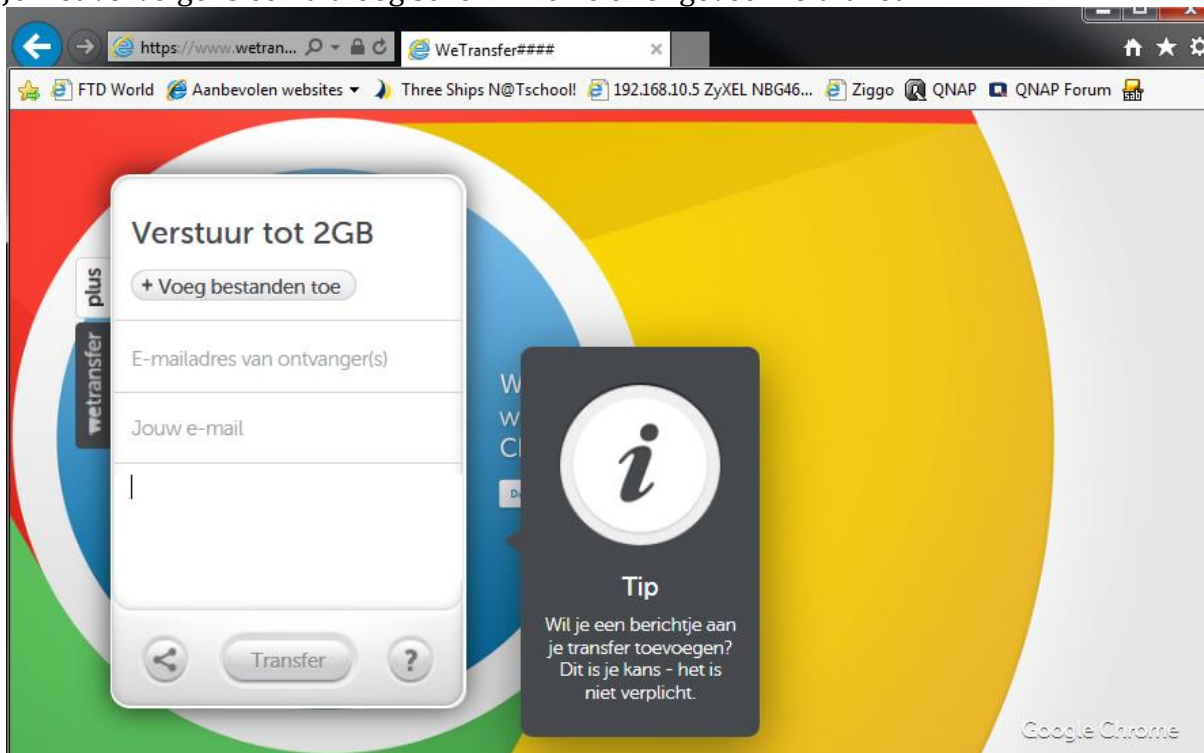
https://www.wetran...

WeTransfer####

FTD World  Aanbevolen websites ▾  Three Ships N@Tschool!  192.168.10.5 ZyXEL NBG46...  Ziggo  QNAP  QNAP Forum

plus

wetransfer

Verstuur tot 2GB

+ Voeg bestanden toe

E-mailadres van ontvanger(s)

Jouw e-mail

Transfer

?

W
w
C

Tip

Wil je een berichtje aan je transfer toevoegen? Dit is je kans - het is niet verplicht.

Google Chrome